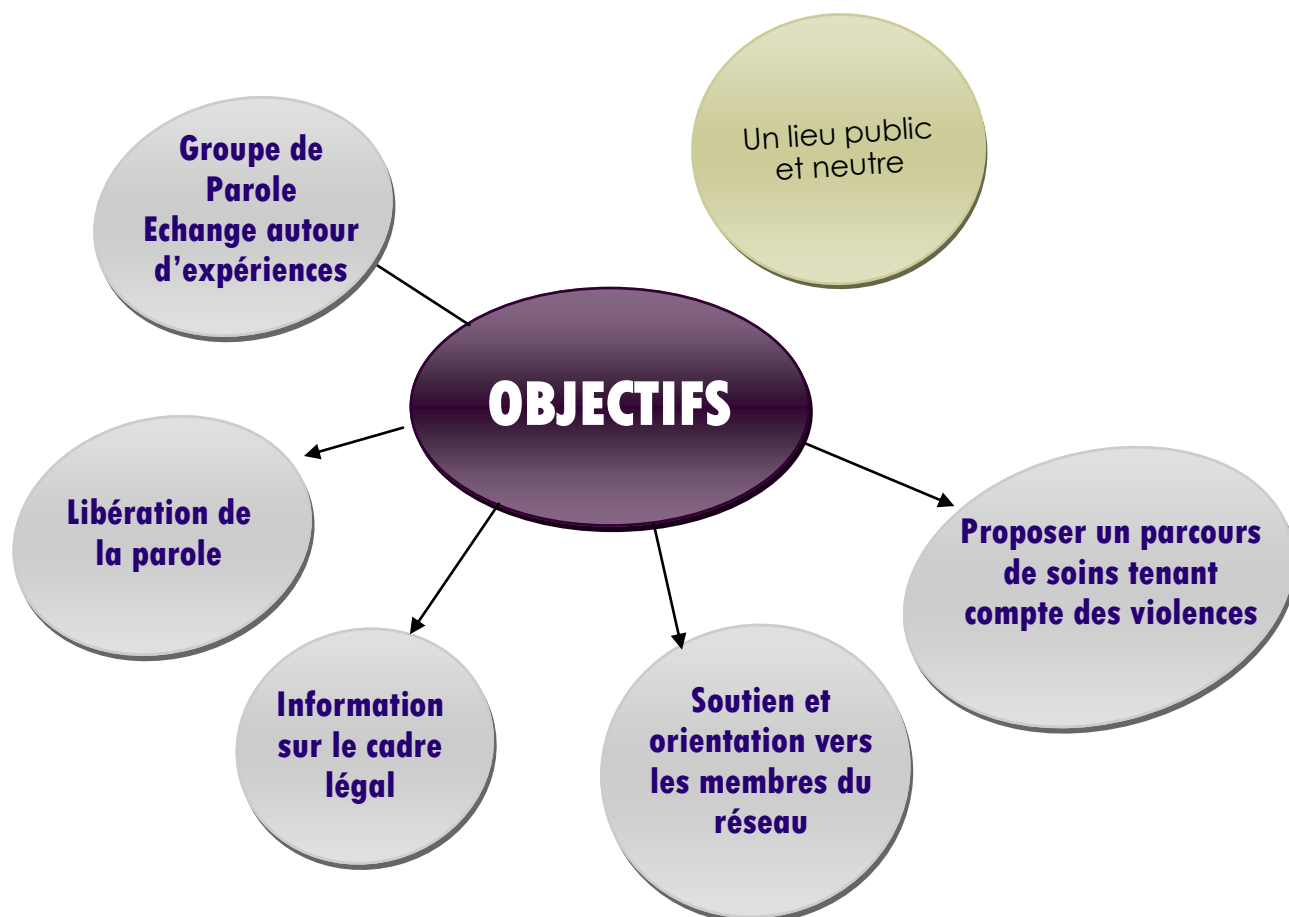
Groupe de Parole Echange autour d'expériences

Un lieu public et neutre

OBJECTIFS

Libération de la parole

Proposer un parcours de soins tenant compte des violences

Information sur le cadre légal

Soutien et orientation vers les membres du réseau